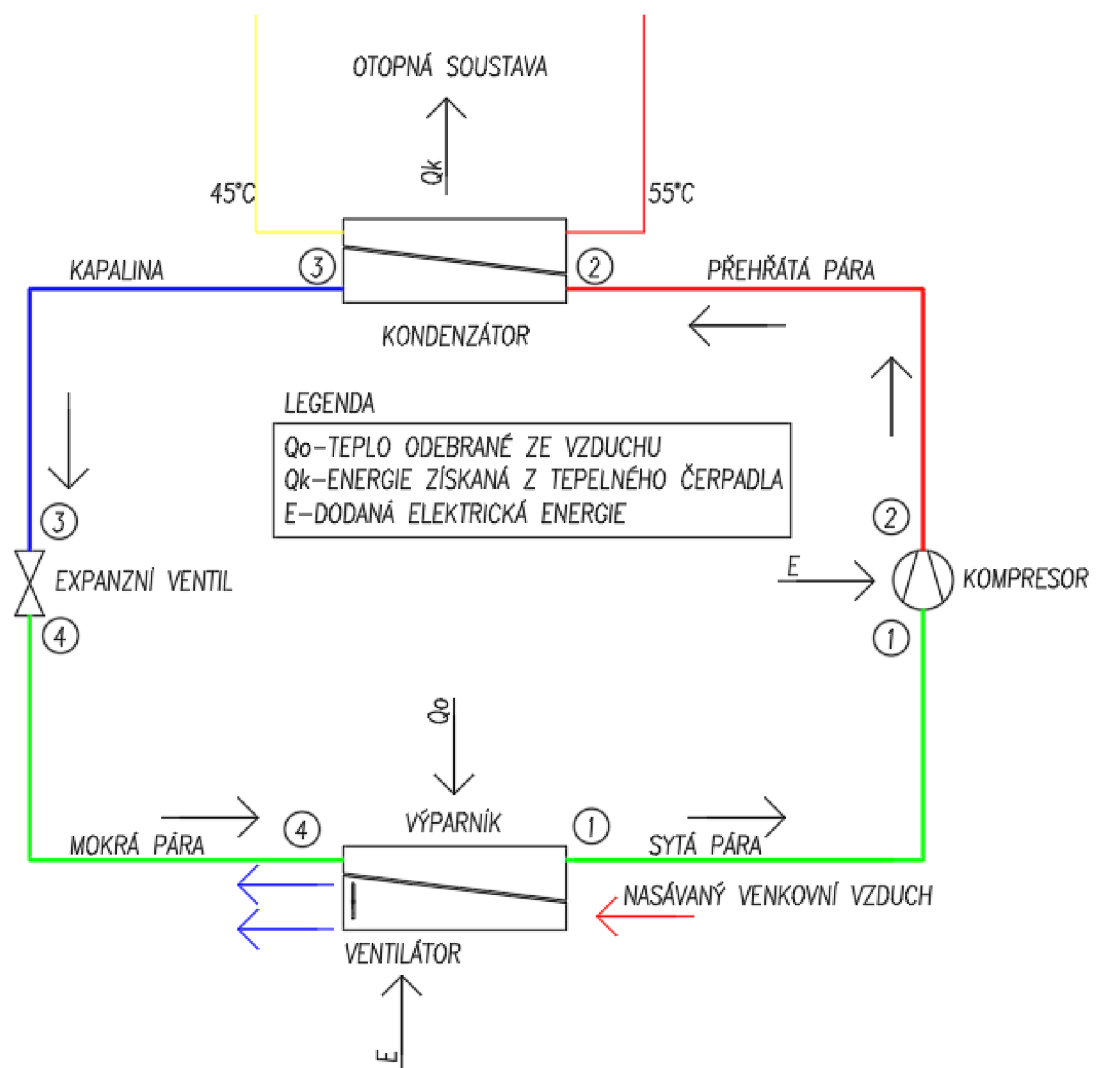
OTOPNÁ SOUSTAVA

Qk

45°C

55°C

KAPALINA

3

2

PŘEHŘÁTÁ PÁRA

KONDENZÁTOR

LEGENDA

Qo–TEPLO ODEBRANÉ ZE VZDUCHU
Qk–ENERGIE ZÍSKANÁ Z TEPELNÉHO ČERPADLA
E–DODANÁ ELEKTRICKÁ ENERGIE

3

2

EXPANZNÍ VENTIL

E

KOMPRESOR

4

1

Qo

4

VÝPARNÍK

1

MOKRÁ PÁRA

SYTÁ PÁRA

NASÁVANÝ VENKOVNÍ VZDUCH

VENTILÁTOR

E